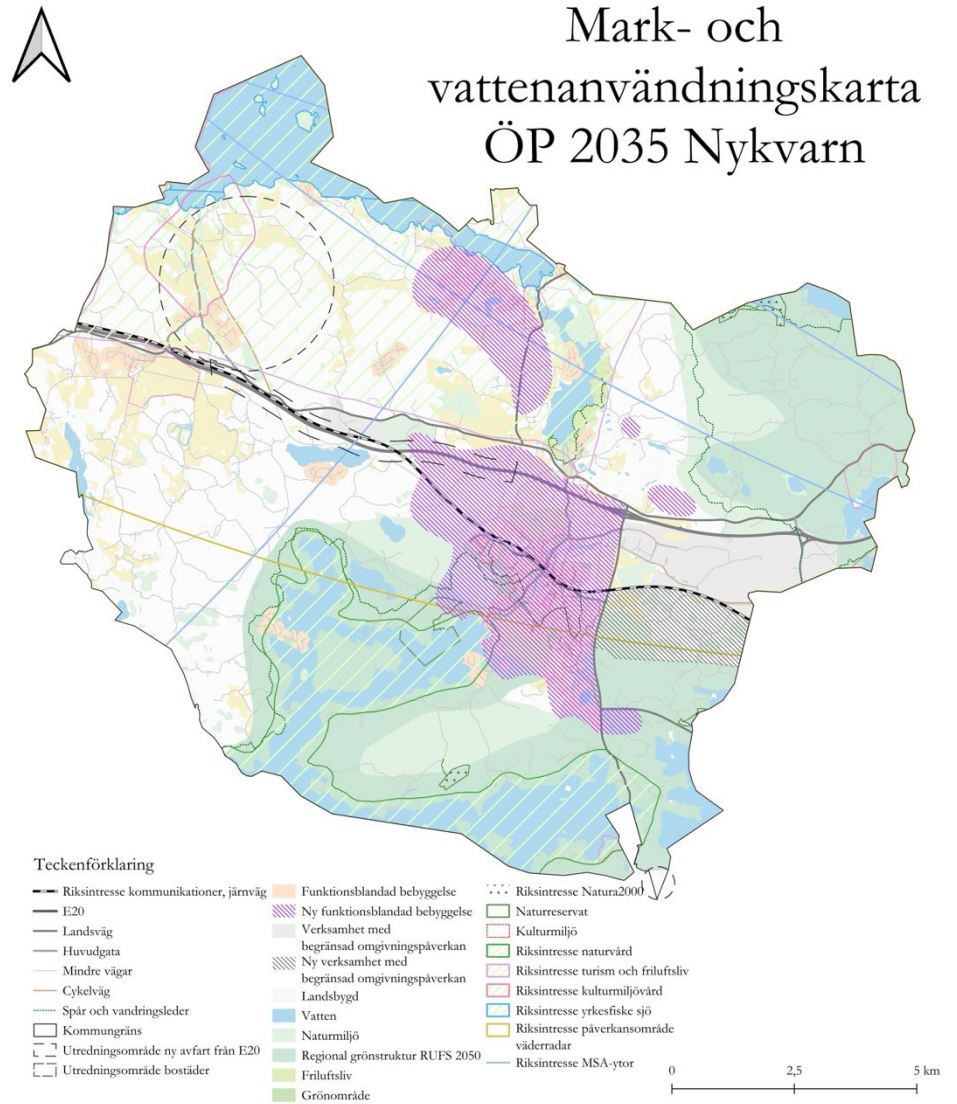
Mark- och vattenanvändningskarta ÖP 2035 Nykvarn

Teckenförklaring

Riksintresse kommunikationer, järnväg
E20
Landsväg
Huvudgata
Mindre vägar
Cykelväg
Spår och vandringsleder
Kommungräns
Utredningsområde ny avfart från E20
Utredningsområde bostäder

Funktionsblandad bebyggelse
Ny funktionsblandad bebyggelse
Verksamhet med begränsad omgivningspåverkan
Ny verksamhet med begränsad omgivningspåverkan
Landsbygd
Vatten
Naturmiljö
Regional grönstruktur RUFS 2050
Friluftsliv
Grönområde

Riksintresse Natura2000
Naturreservat
Kulturmiljö
Riksintresse naturvård
Riksintresse turism och friluftsliv
Riksintresse kulturmiljövård
Riksintresse yrkesfiske sjö
Riksintresse påverkansområde väderradar
Riksintresse MSA-ytor

0 2,5 5 km